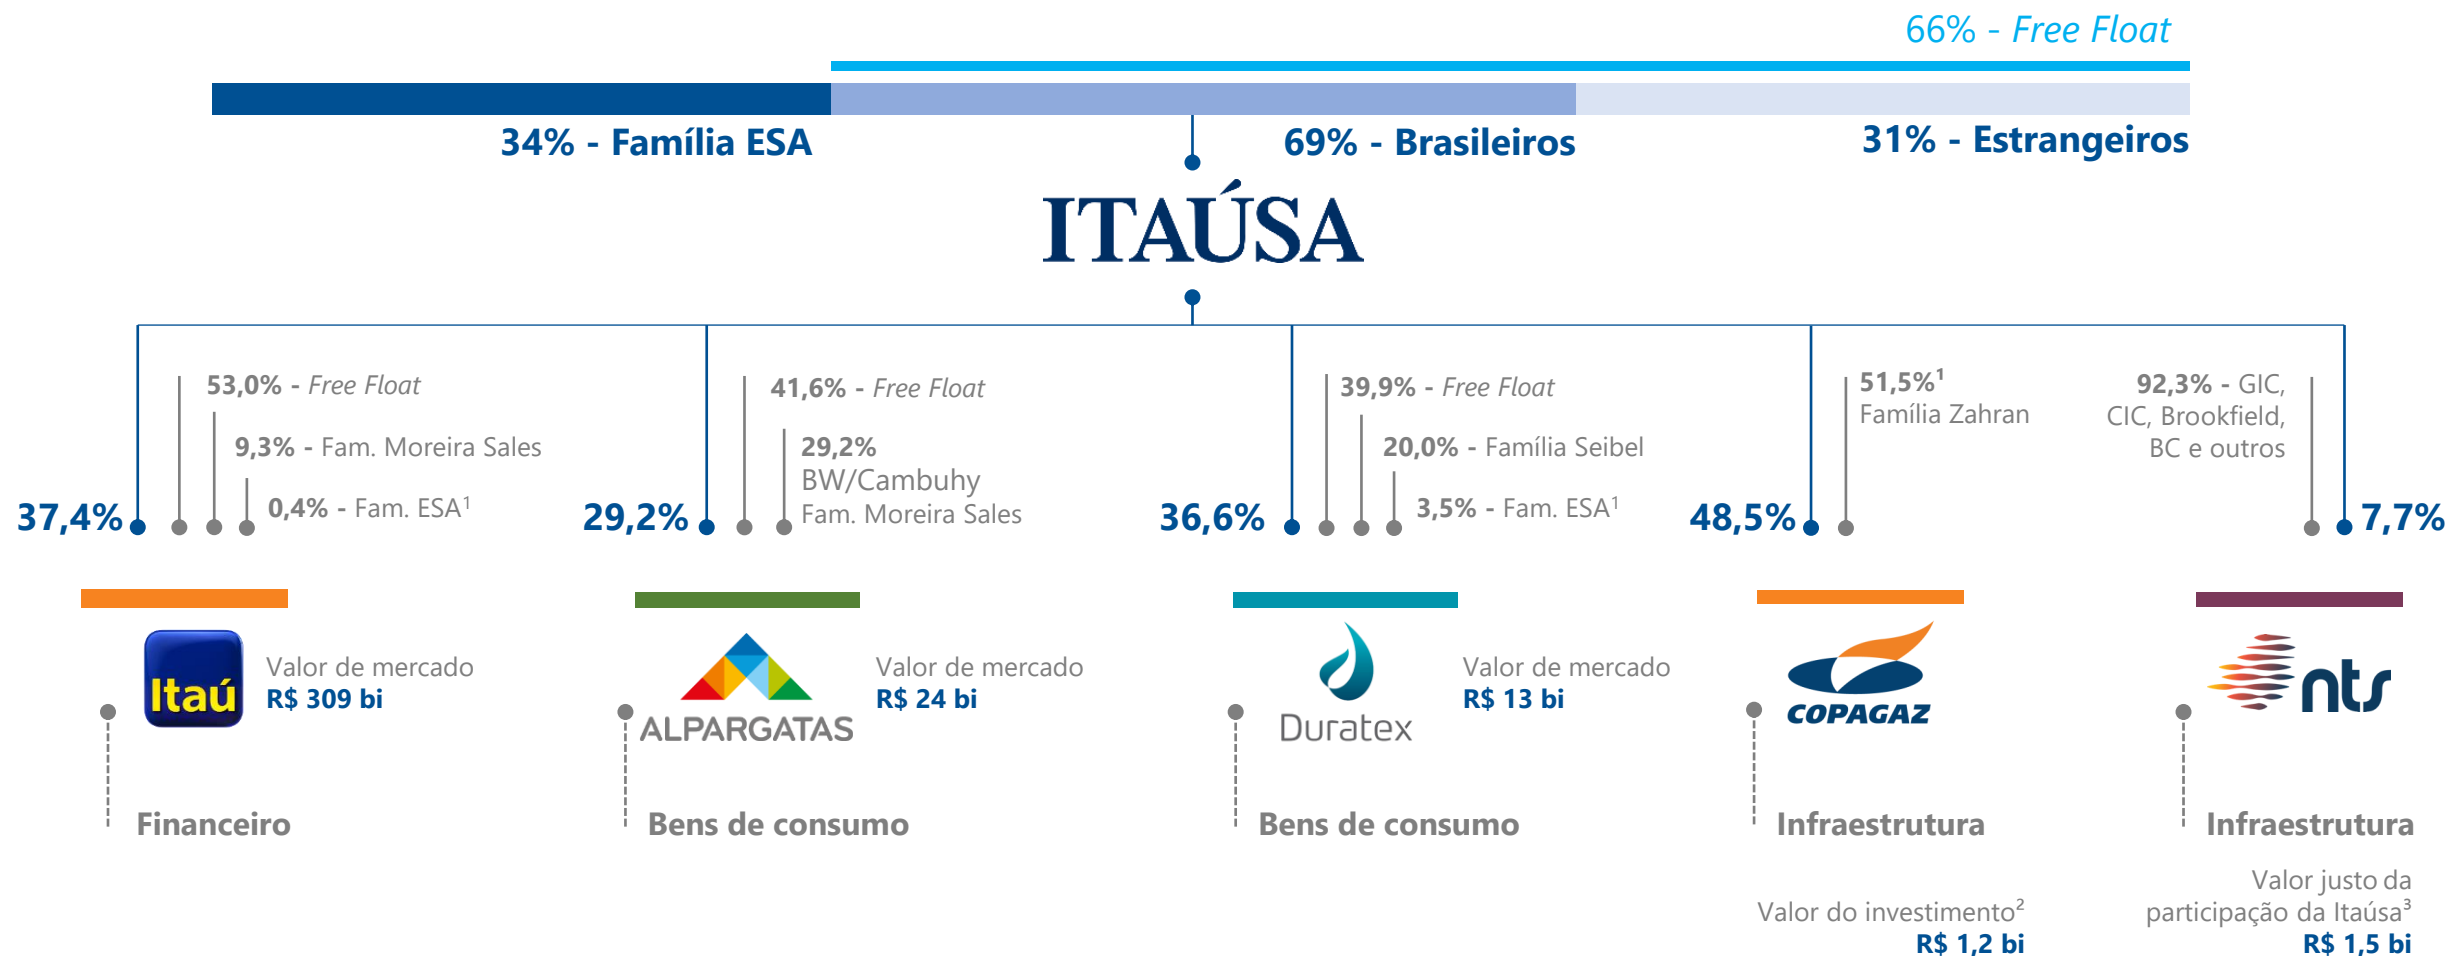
66% - Free Float

34% - Família ESA

69% - Brasileiros

31% - Estrangeiros

ITAÚSA

37,4%

53,0% - Free Float

9,3% - Fam. Moreira Sales

0,4% - Fam. ESA$^1$

29,2%

41,6% - Free Float

29,2% BW/Cambuhy Fam. Moreira Sales

36,6%

39,9% - Free Float

20,0% - Família Seibel

3,5% - Fam. ESA$^1$

48,5%

51,5%$^1$ Família Zahran

92,3% - GIC, CIC, Brookfield, BC e outros

7,7%

Itaú

Valor de mercado
R$ 309 bi

Financeiro

ALPARGATAS

Valor de mercado
R$ 24 bi

Bens de consumo

Duratex

Valor de mercado
R$ 13 bi

Bens de consumo

COPAGAZ

Infraestrutura

Valor do investimento$^2$
R$ 1,2 bi

nts

Infraestrutura

Valor justo da participação da Itaúsa$^3$
R$ 1,5 bi